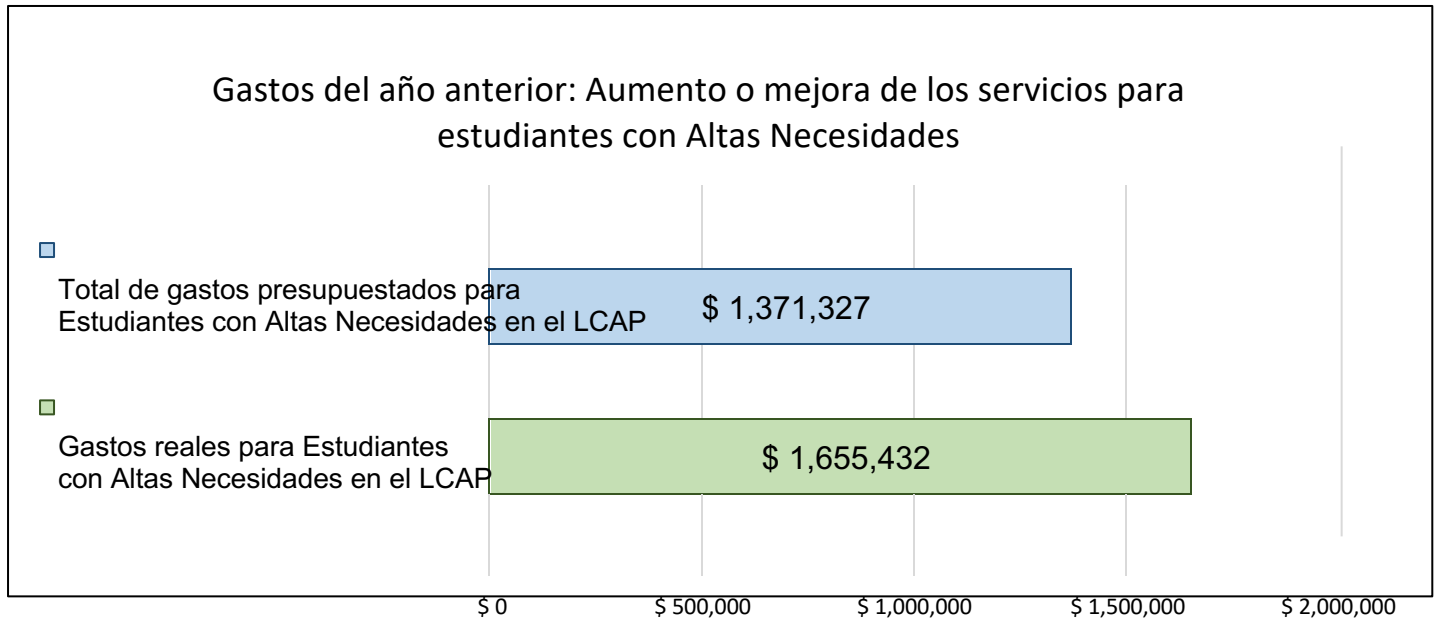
Gastos del año anterior: Aumento o mejora de los servicios para estudiantes con Altas Necesidades

Total de gastos presupuestados para Estudiantes con Altas Necesidades en el LCAP

$ 1,371,327

Gastos reales para Estudiantes con Altas Necesidades en el LCAP

$ 1,655,432

$ 0
$ 500,000
$ 1,000,000
$ 1,500,000
$ 2,000,000